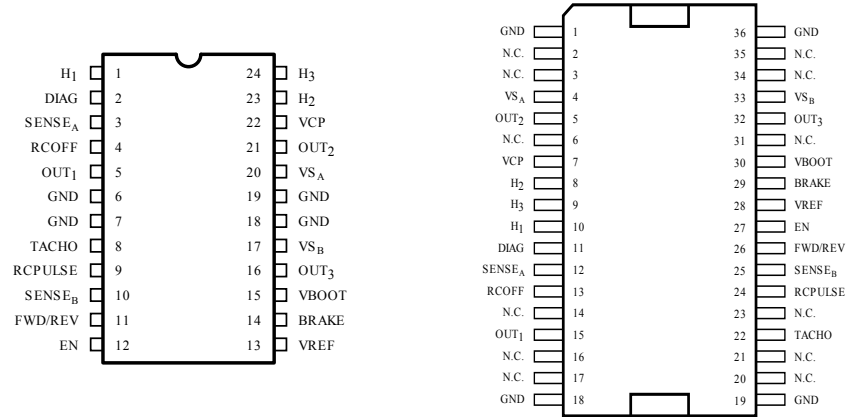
$H_1$ 1
DIAG 2
$SENSE_A$ 3
RCOFF 4
$OUT_1$ 5
GND 6
GND 7
TACHO 8
RCPULSE 9
$SENSE_B$ 10
FWD/REV 11
EN 12

24 $H_3$
23 $H_2$
22 VCP
21 $OUT_2$
20 $VS_A$
19 GND
18 GND
17 $VS_B$
16 $OUT_3$
15 VBOOT
14 BRAKE
13 VREF

GND 1
N.C. 2
N.C. 3
$VS_A$ 4
$OUT_2$ 5
N.C. 6
VCP 7
$H_2$ 8
$H_3$ 9
$H_1$ 10
DIAG 11
$SENSE_A$ 12
RCOFF 13
N.C. 14
$OUT_1$ 15
N.C. 16
N.C. 17
GND 18

36 GND
35 N.C.
34 N.C.
33 $VS_B$
32 $OUT_3$
31 N.C.
30 VBOOT
29 BRAKE
28 VREF
27 EN
26 FWD/REV
25 $SENSE_B$
24 RCPULSE
23 N.C.
22 TACHO
21 N.C.
20 N.C.
19 GND